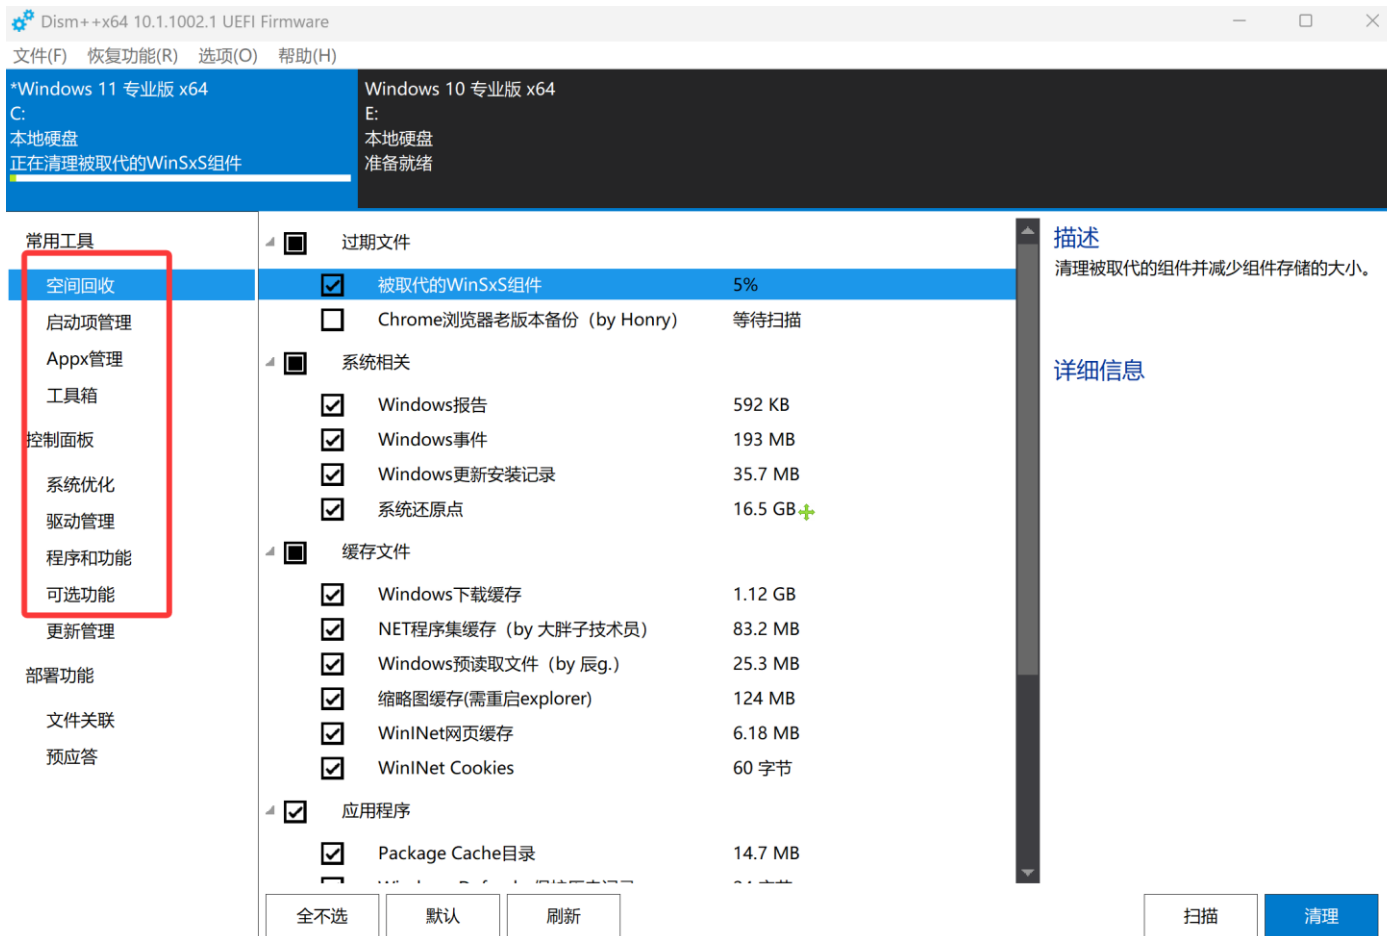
Dism++x64 10.1.1002.1 UEFI Firmware

文件(F) 恢复功能(R) 选项(O) 帮助(H)

*Windows 11 专业版 x64
C:
本地硬盘
正在清理被取代的WinSxS组件

Windows 10 专业版 x64
E:
本地硬盘
准备就绪

常用工具
空间回收
启动项管理
Appx管理
工具箱
控制面板
系统优化
驱动管理
程序和功能
可选功能
更新管理
部署功能
文件关联
预应答

过期文件

| | |
|---|---|
| 被取代的WinSxS组件 | 5% |
| Chrome浏览器老版本备份（by Honry） | 等待扫描 |

系统相关

| | |
|---|---|
| Windows报告 | 592 KB |
| Windows事件 | 193 MB |
| Windows更新安装记录 | 35.7 MB |
| 系统还原点 | 16.5 GB |

缓存文件

| | |
|---|---|
| Windows下载缓存 | 1.12 GB |
| NET程序集缓存（by 大胖子技术员） | 83.2 MB |
| Windows预读取文件（by 辰g.） | 25.3 MB |
| 缩略图缓存(需重启explorer) | 124 MB |
| WinINet网页缓存 | 6.18 MB |
| WinINet Cookies | 60 字节 |

应用程序

| | |
|---|---|
| Package Cache目录 | 14.7 MB |
| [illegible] | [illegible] |

描述
清理被取代的组件并减少组件存储的大小。

详细信息

全不选 默认 刷新 扫描 清理